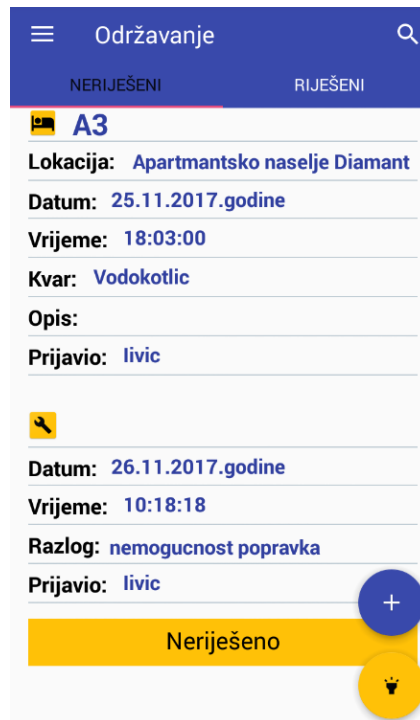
Održavanje

NERIJEŠENI RIJEŠENI

A3

Lokacija: Apartmantsko naselje Diamant

Datum: 25.11.2017.godine

Vrijeme: 18:03:00

Kvar: Vodokotlic

Opis:

Prijavio: livic

Datum: 26.11.2017.godine

Vrijeme: 10:18:18

Razlog: nemogucnost popravka

Prijavio: livic

+

Neriješeno